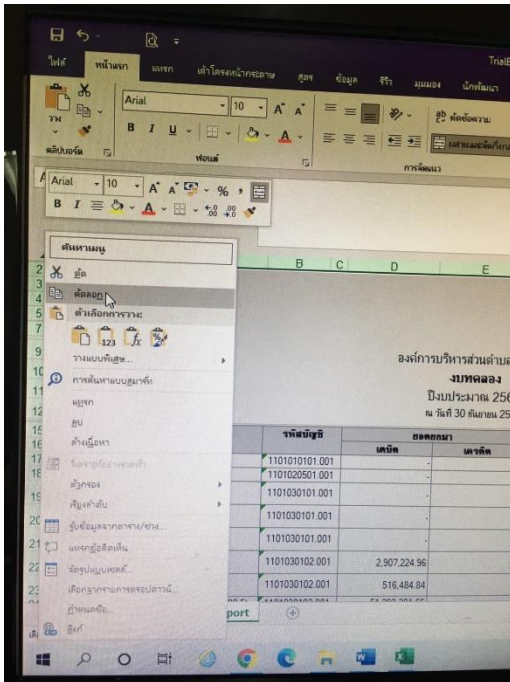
ไฟล์ หน้าแรก แทรก เค้าโครงหน้ากระดาษ สูตร ข้อมูล รีวิว มุมมอง นักพัฒนา Trial

วาง
คลิปบอร์ด
Arial 10 A A
B I U
ฟอนต์
การจัดแนว
ตัดข้อความ
ผสานและจัดกึ่งกลาง

Arial 10 A A % ,
B I

ค้นหาเมนู
ตัด
คัดลอก
ตัวเลือกการวาง:
วางแบบพิเศษ...
การค้นหาแบบสมาร์ท
แทรก
ลบ
ล้างเนื้อหา
วิเคราะห์อย่างรวดเร็ว
ตัวกรอง
เรียงลำดับ
รับข้อมูลจากตาราง/ช่วง...
แทรกข้อคิดเห็น
จัดรูปแบบเซลล์...
เลือกจากรายการดรอปดาวน์...
กำหนดชื่อ...
ลิงก์

B C D E

องค์การบริหารส่วนตำบล
งบทดลอง
ปีงบประมาณ 256
ณ วันที่ 30 กันยายน 25

| รหัสบัญชี | ยอดยกมา | |
|---|---|---|
| | เดบิต | เครดิต |
| 1101010101.001 | - | |
| 1101020501.001 | - | |
| 1101030101.001 | - | |
| 1101030101.001 | - | |
| 1101030101.001 | - | |
| 1101030102.001 | 2,907,224.96 | |
| 1101030102.001 | 516,484.84 | |

port